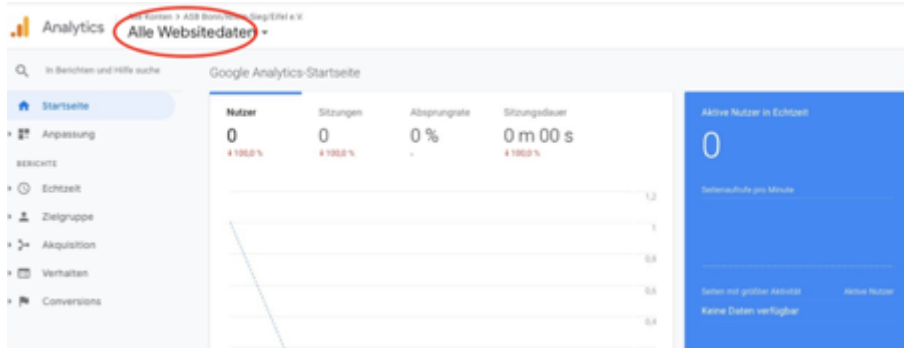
Analytics

Alle Konten > ASB Bonn/Rhein-Sieg/Eifel e.V.

Alle Websitedaten ▾

In Berichten und Hilfe suche

Startseite

Anpassung

BERICHTE

Echtzeit

Zielgruppe

Akquisition

Verhalten

Conversions

Google Analytics-Startseite

| Nutzer | Sitzungen | Absprungrate | Sitzungsdauer |
|---|---|---|---|
| 0 | 0 | 0 % | 0 m 00 s |
| ↓ 100,0 % | ↓ 100,0 % | - | ↓ 100,0 % |

1,2

1

0,8

0,6

0,4

Aktive Nutzer in Echtzeit

0

Seitenaufrufe pro Minute

Seiten mit größter Aktivität

Aktive Nutzer

Keine Daten verfügbar